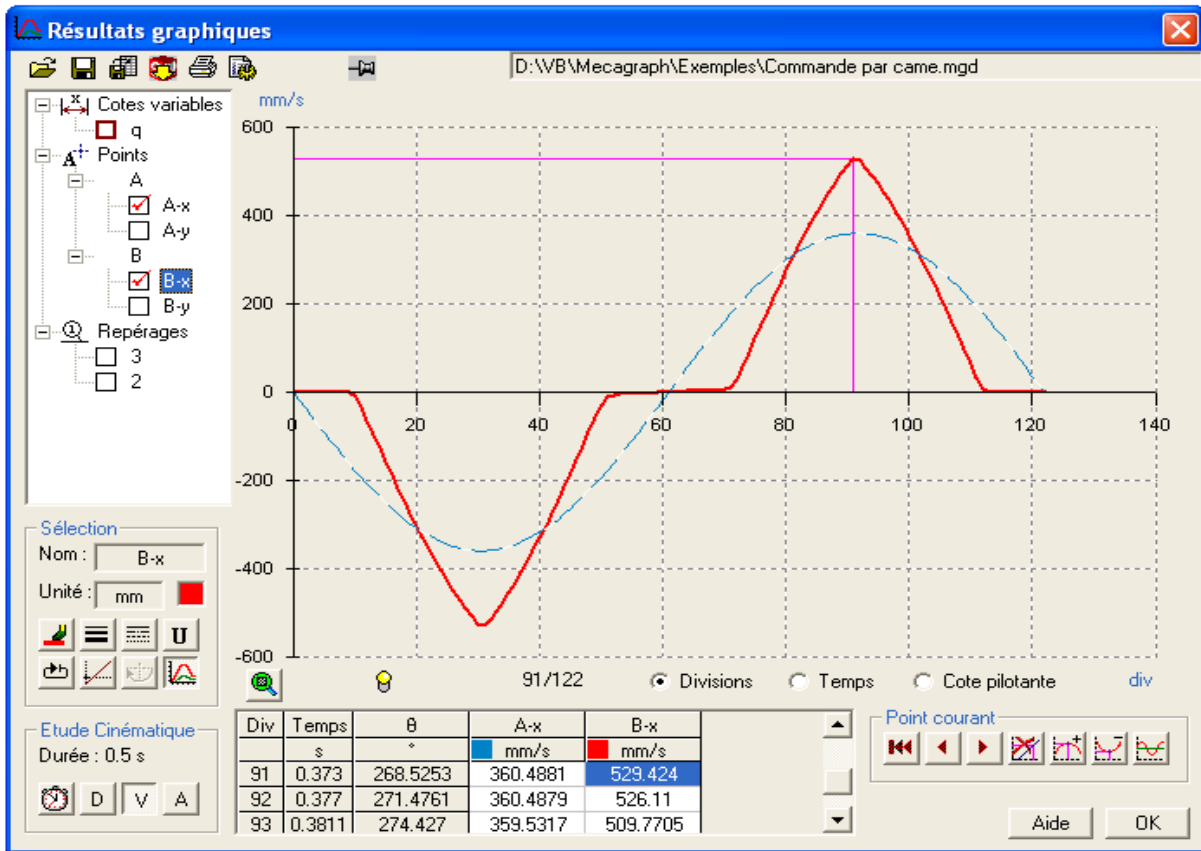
Résultats graphiques

D:\VB\Mecagraph\Exemples\Commande par came.mgd

Cotes variables
q
Points
A
A-x
A-y
B
B-x
B-y
Repérages
3
2

mm/s
600
400
200
0
-200
-400
-600
0
20
40
60
80
100
120
140

Sélection
Nom : B-x
Unité : mm

U

Etude Cinématique
Durée : 0.5 s
D V A

91/122
Divisions
Temps
Cote pilotante
div

| Div | Temps | θ | A-x | B-x |
|---|---|---|---|---|
| | s | ° | mm/s | mm/s |
| 91 | 0.373 | 268.5253 | 360.4881 | 529.424 |
| 92 | 0.377 | 271.4761 | 360.4879 | 526.11 |
| 93 | 0.3811 | 274.427 | 359.5317 | 509.7705 |

Point courant

Aide
OK